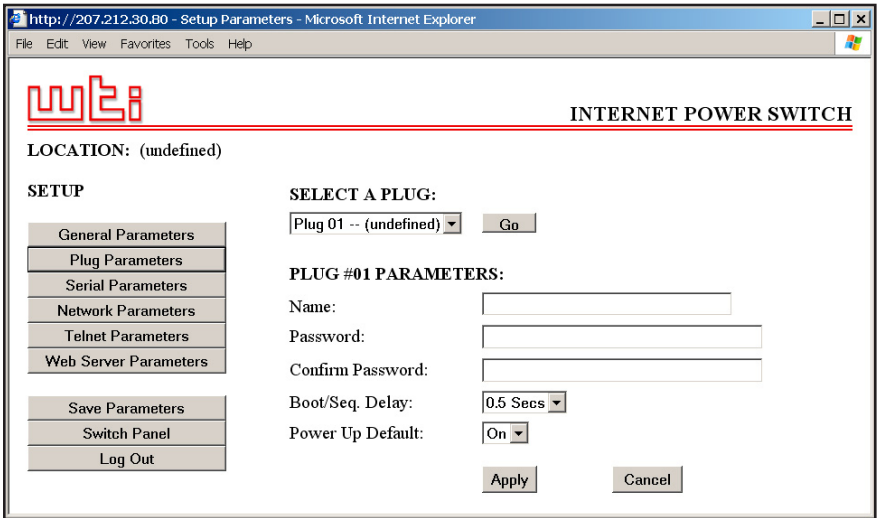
http://207.212.30.80 - Setup Parameters - Microsoft Internet Explorer

File Edit View Favorites Tools Help

wti

INTERNET POWER SWITCH

LOCATION: (undefined)

SETUP

General Parameters
Plug Parameters
Serial Parameters
Network Parameters
Telnet Parameters
Web Server Parameters

Save Parameters
Switch Panel
Log Out

SELECT A PLUG:

Plug 01 -- (undefined) Go

PLUG #01 PARAMETERS:

Name:

Password:

Confirm Password:

Boot/Seq. Delay: 0.5 Secs

Power Up Default: On

Apply Cancel